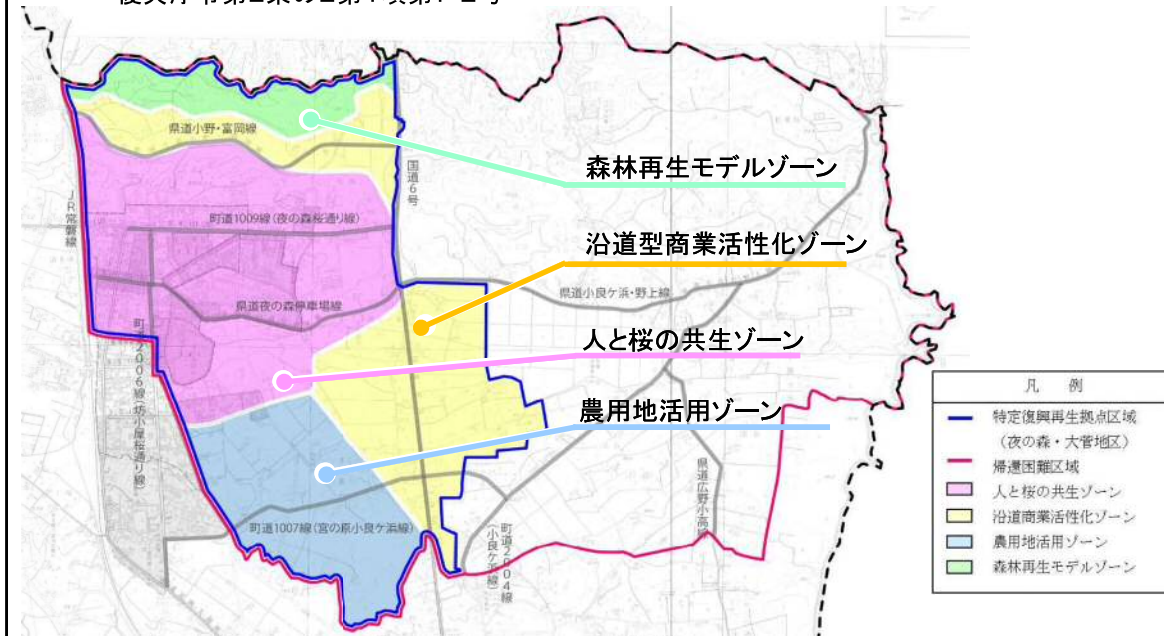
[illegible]

県道小野・富岡線

森林再生モデルゾーン

国道6号

JR常磐線

町道1009線（夜の森桜通り線）

沿道型商業活性化ゾーン

県道小良ケ浜・野上線

県道夜の森停車場線

町道2006線（坊小屋桜通り線）

人と桜の共生ゾーン

農用地活用ゾーン

県道広野小高線

町道1007線（宮の前小良ケ浜線）

町道2204線（小良ケ浜線）

凡例

特定復興再生拠点区域（夜の森・大菅地区）

帰還困難区域

人と桜の共生ゾーン

沿道商業活性化ゾーン

農用地活用ゾーン

森林再生モデルゾーン